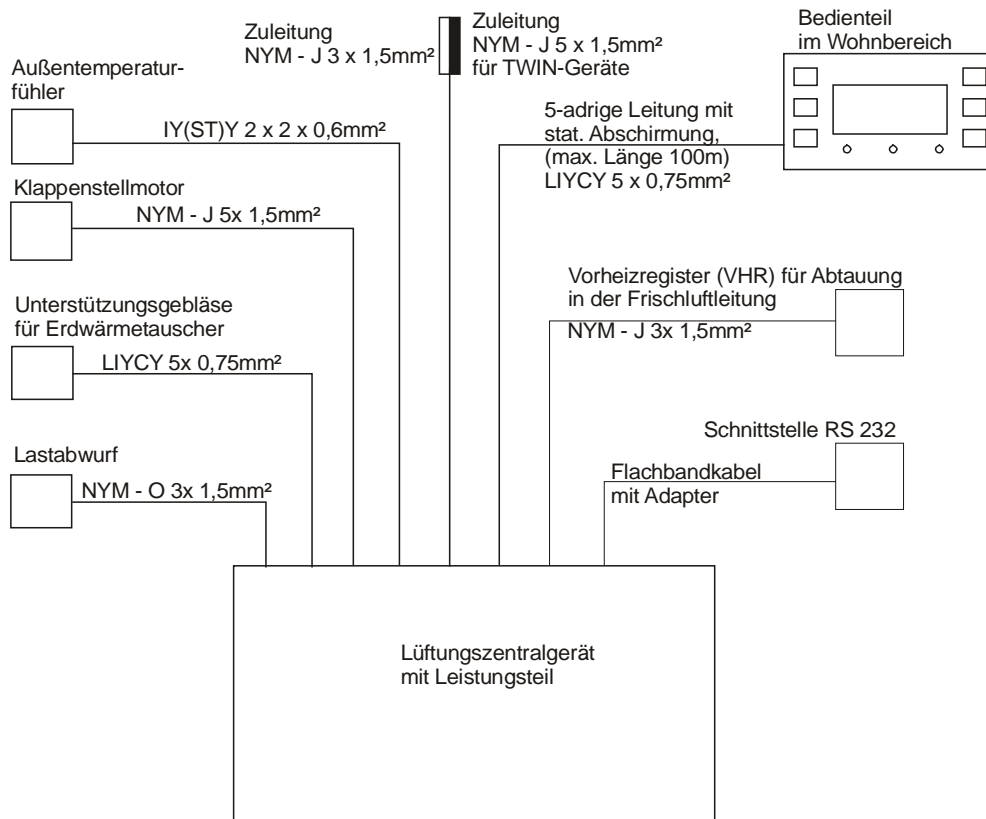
Zuleitung
NYM - J 3 x 1,5mm²

Zuleitung
NYM - J 5 x 1,5mm²
für TWIN-Geräte

Bedienteil
im Wohnbereich

Außentemperaturfühler

IY(ST)Y 2 x 2 x 0,6mm²

5-adrige Leitung mit stat. Abschirmung, (max. Länge 100m) LIYCY 5 x 0,75mm²

Klappenstellmotor

NYM - J 5x 1,5mm²

Vorheizregister (VHR) für Abtauung in der Frischluftleitung

NYM - J 3x 1,5mm²

Unterstützungsgebläse für Erdwärmetauscher

LIYCY 5x 0,75mm²

Schnittstelle RS 232

Lastabwurf

NYM - O 3x 1,5mm²

Flachbandkabel
mit Adapter

Lüftungszentralgerät
mit Leistungsteil